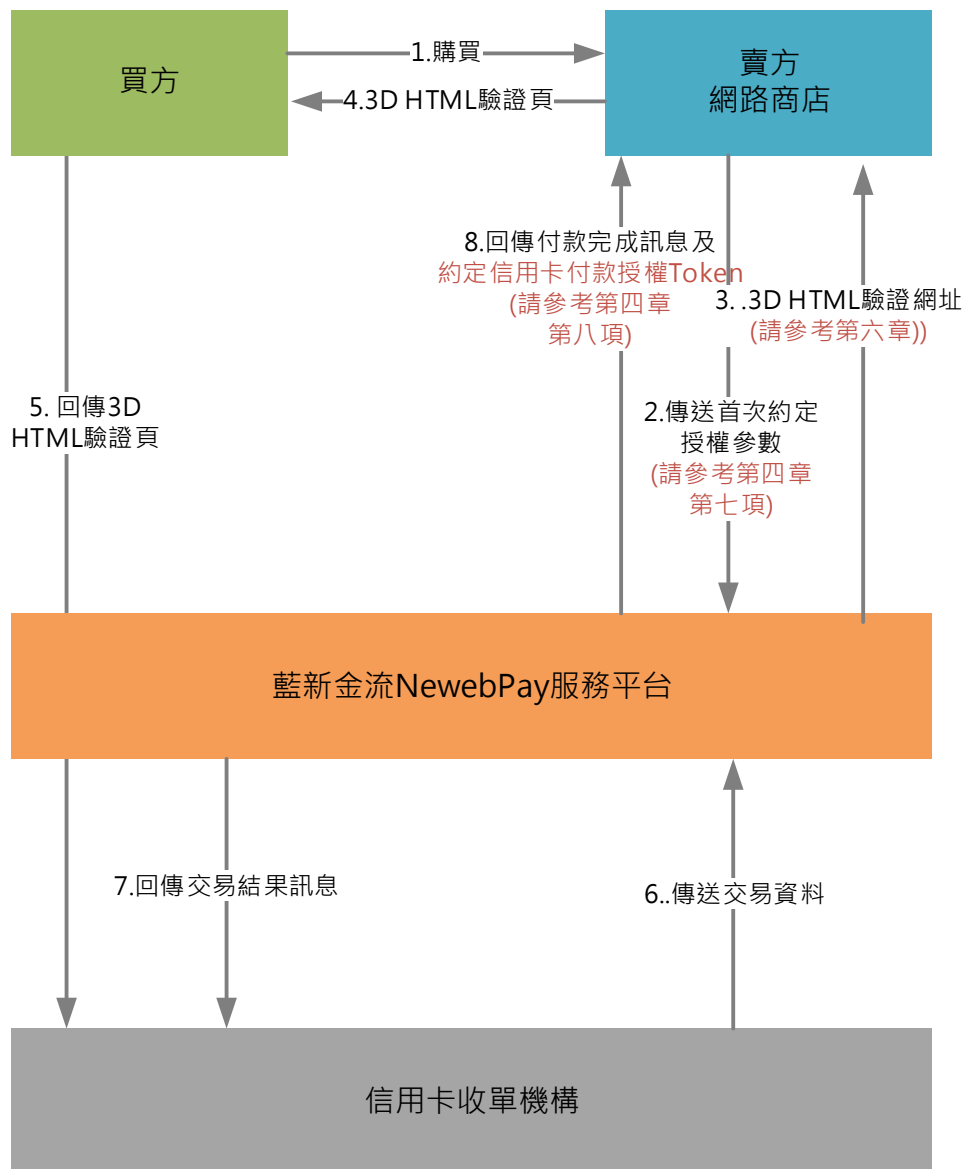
買方

1.購買

4.3D HTML驗證頁

賣方
網路商店

8.回傳付款完成訊息及
約定信用卡付款授權Token
(請參考第四章
第八項)

3. .3D HTML驗證網址
(請參考第六章))

5. 回傳3D
HTML驗證頁

2.傳送首次約定
授權參數
(請參考第四章
第七項)

藍新金流NewebPay服務平台

7.回傳交易結果訊息

6..傳送交易資料

信用卡收單機構